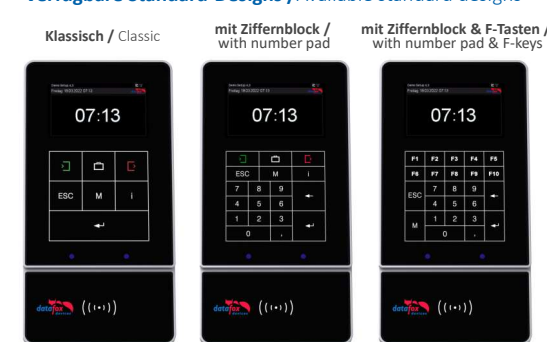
Verfügbare Standard-Designs / Available standard designs

Klassisch / Classic

mit Ziffernblock / with number pad

mit Ziffernblock & F-Tasten / with number pad & F-keys

07:13

ESC M i

datafox

07:13

ESC M i
7 8 9
4 5 6
1 2 3
0 ,

datafox

07:13

F1 F2 F3 F4 F5
F6 F7 F8 F9 F10
ESC 7 8 9
4 5 6
M 1 2 3
0 ,

datafox